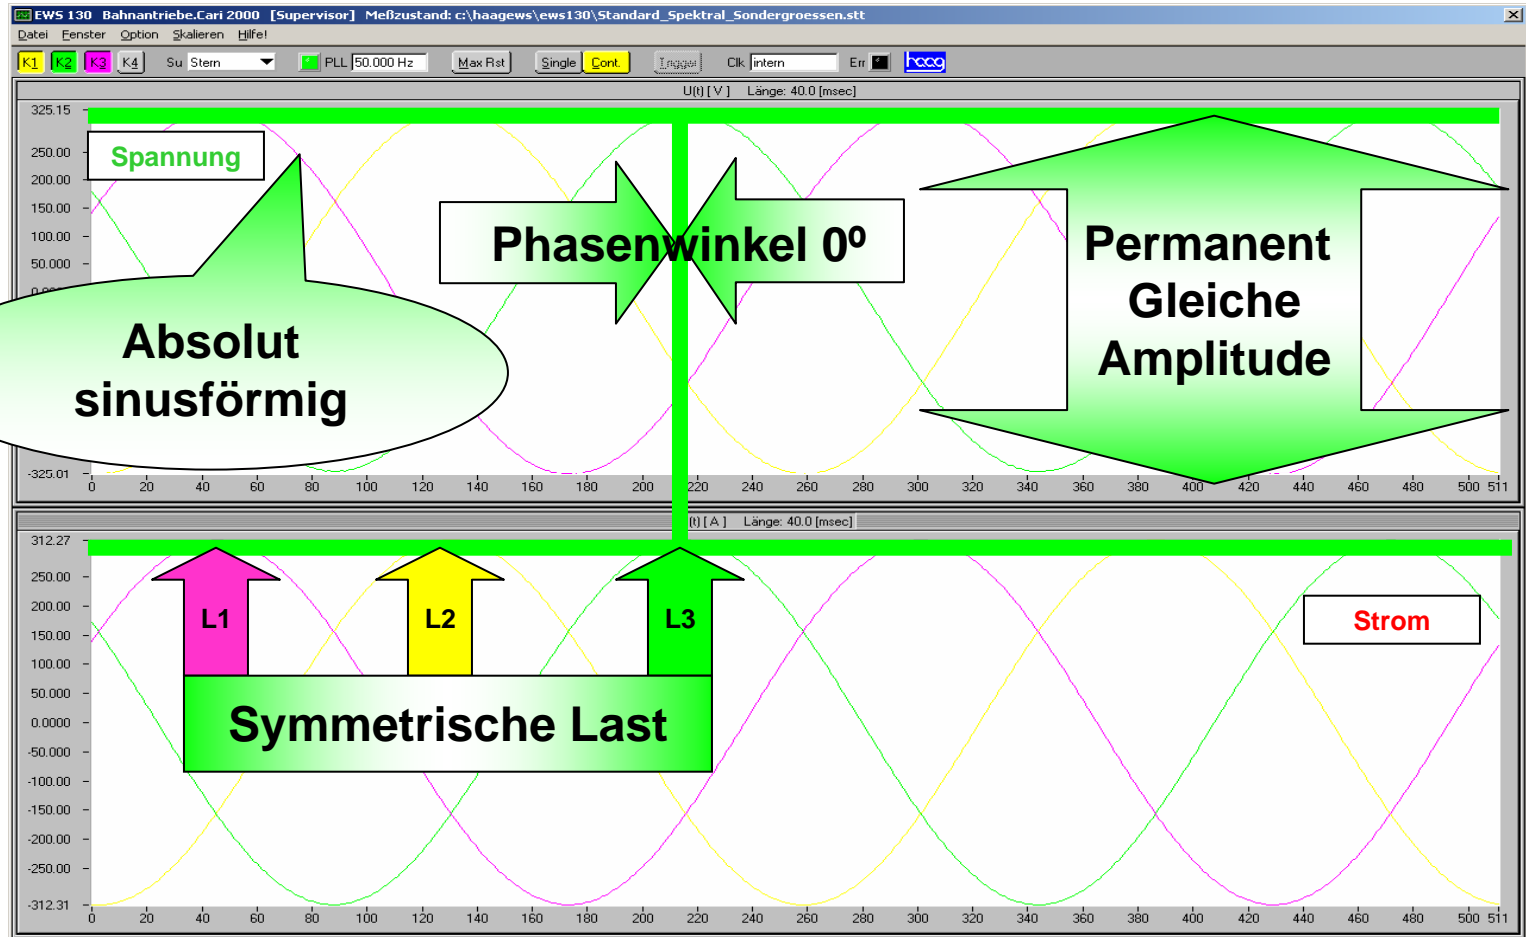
EWS 130 Bahnantriebe.Cari 2000 [Supervisor] Meßzustand: c:\haagews\ews130\Standard_Spektral_Sondergroessen.stt

Datei Fenster Option Skalieren Hilfe!

K1 K2 K3 K4 Su Stern PLL 50.000 Hz Max Rst Single Cont. Trigger Clk intern Err haag

U(t) [V] Länge: 40.0 [msec]

325.15
250.00
200.00
150.00
100.00
50.000
-325.01

Spannung

Phasenwinkel 0º

Permanent Gleiche Amplitude

Absolut sinusförmig

0 20 40 60 80 100 120 140 160 180 200 220 240 260 280 300 320 340 360 380 400 420 440 460 480 500 511

I(t) [A] Länge: 40.0 [msec]

312.27
250.00
200.00
150.00
100.00
50.000
0.0000
-50.000
-100.00
-150.00
-200.00
-250.00
-312.31

L1 L2 L3

Strom

Symmetrische Last

0 20 40 60 80 100 120 140 160 180 200 220 240 260 280 300 320 340 360 380 400 420 440 460 480 500 511